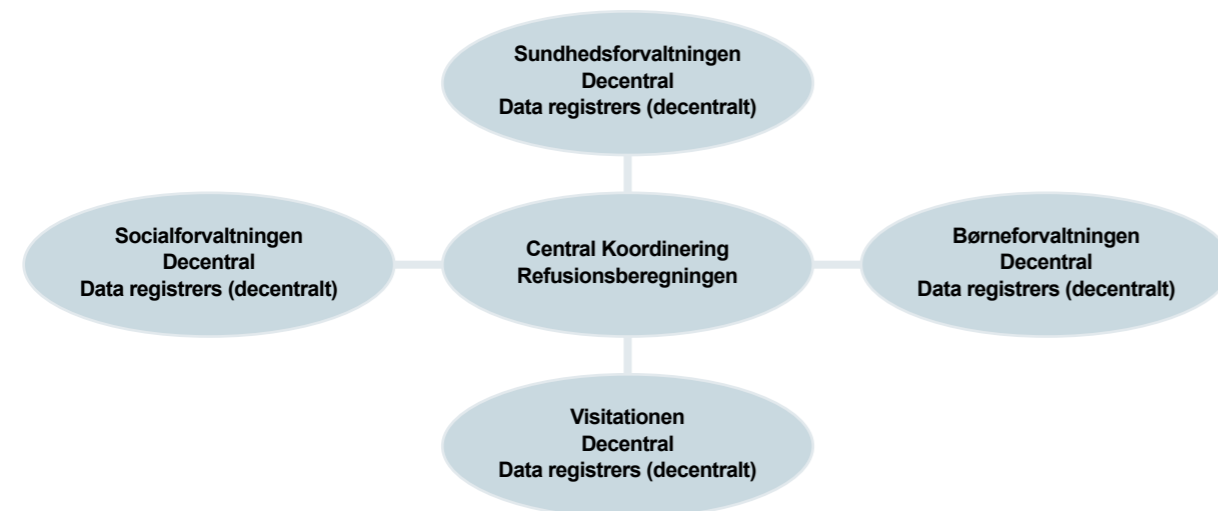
Sundhedsforvaltningen
Decentral
Data registrers (decentralt)

Socialforvaltningen
Decentral
Data registrers (decentralt)

Central Koordinering
Refusionsberegningen

Børneforvaltningen
Decentral
Data registrers (decentralt)

Visitationen
Decentral
Data registrers (decentralt)